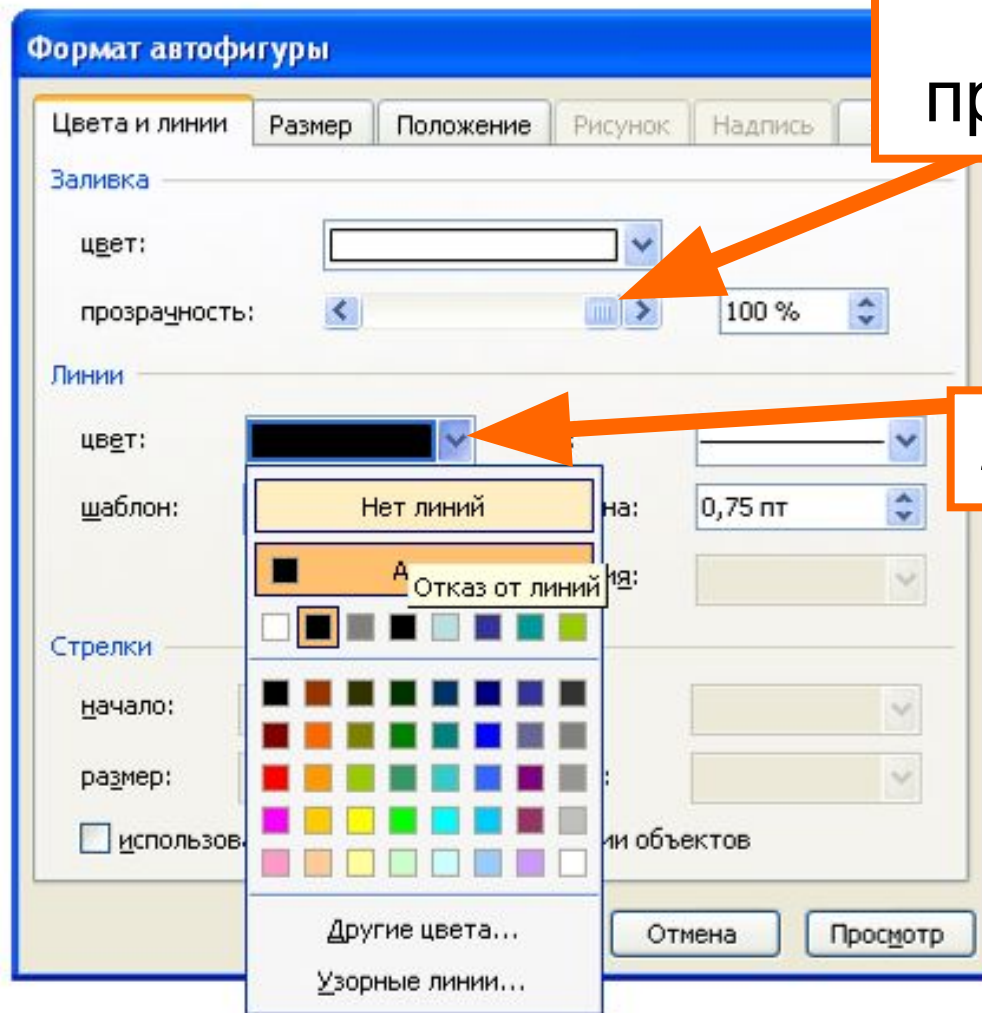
Формат автофигуры

пр

Цвета и линии | Размер | Положение | Рисунок | Надпись

Заливка

цвет:

прозрачность: 100 %

Линии

цвет:

шаблон:

на: 0,75 пт

ия:

Нет линий

А

Отказ от линий

Стрелки

начало:

размер:

использова

ии объектов

Другие цвета...

Узорные линии...

Отмена

Просмотр